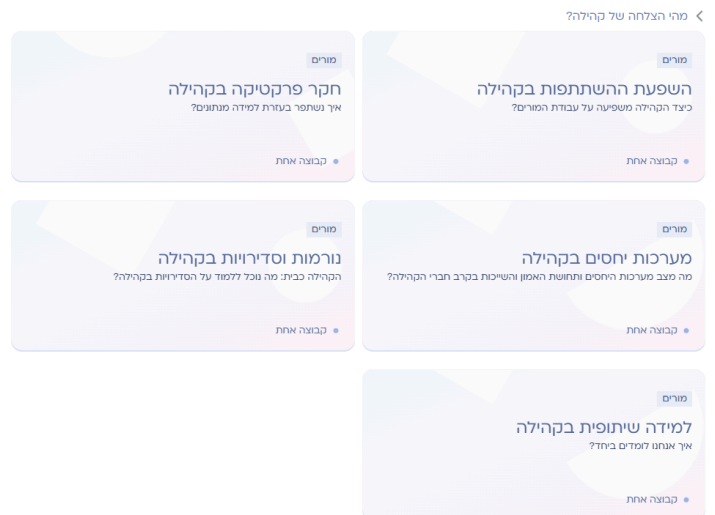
מהי הצלחה של קהילה?

מורים
השפעת ההשתתפות בקהילה
כיצד הקהילה משפיעה על עבודת המורים?
קבוצה אחת

מורים
חקר פרקטיקה בקהילה
איך נשתפר בעזרת למידה מנתונים?
קבוצה אחת

מורים
מערכות יחסים בקהילה
מה מצב מערכות היחסים ותחושת האמון והשייכות בקרב חברי הקהילה?
קבוצה אחת

מורים
נורמות וסדירויות בקהילה
הקהילה כבית: מה נוכל ללמוד על הסדירויות בקהילה?
קבוצה אחת

מורים
למידה שיתופית בקהילה
איך אנחנו לומדים ביחד?
קבוצה אחת